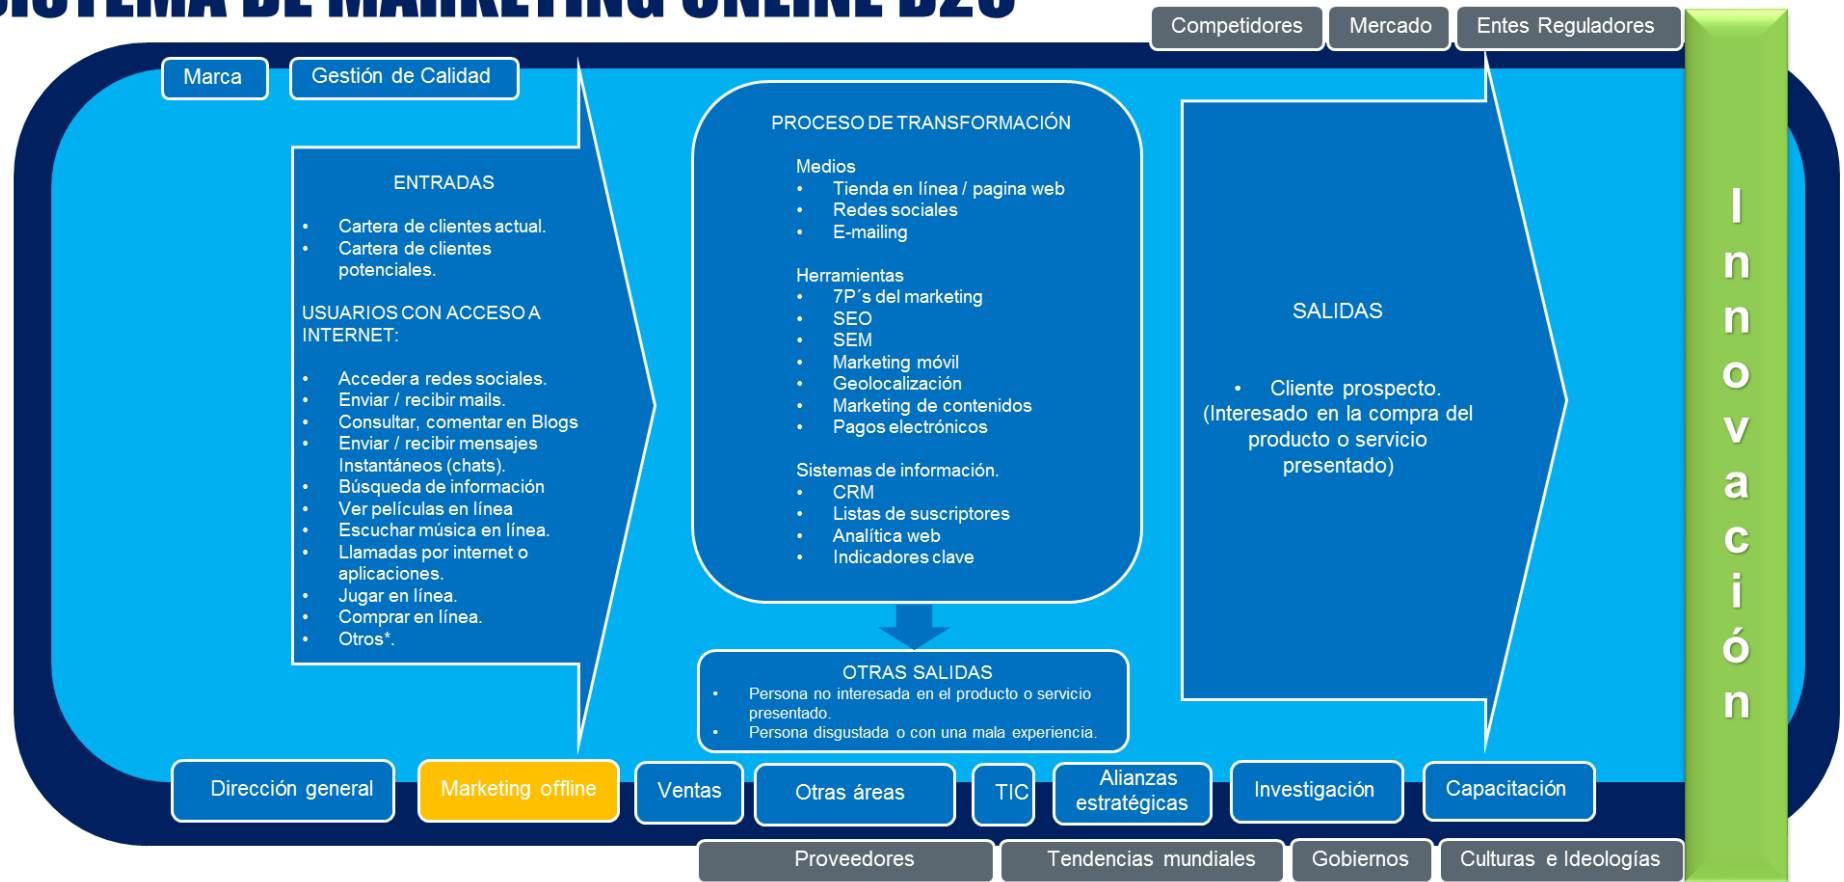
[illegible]

Competidores
Mercado
Entes Reguladores

Marca
Gestión de Calidad

ENTRADAS

• Cartera de clientes actual.
• Cartera de clientes potenciales.

USUARIOS CON ACCESO A INTERNET:

• Acceder a redes sociales.
• Enviar / recibir mails.
• Consultar, comentar en Blogs
• Enviar / recibir mensajes Instantáneos (chats).
• Búsqueda de información
• Ver películas en línea
• Escuchar música en línea.
• Llamadas por internet o aplicaciones.
• Jugar en línea.
• Comprar en línea.
• Otros*.

PROCESO DE TRANSFORMACIÓN

Medios
• Tienda en línea / pagina web
• Redes sociales
• E-mailing

Herramientas
• 7P´s del marketing
• SEO
• SEM
• Marketing móvil
• Geolocalización
• Marketing de contenidos
• Pagos electrónicos

Sistemas de información.
• CRM
• Listas de suscriptores
• Analítica web
• Indicadores clave

OTRAS SALIDAS
• Persona no interesada en el producto o servicio presentado.
• Persona disgustada o con una mala experiencia.

SALIDAS

• Cliente prospecto. (Interesado en la compra del producto o servicio presentado)

I n n o v a c i ó n

Dirección general
Marketing offline
Ventas
Otras áreas
TIC
Alianzas estratégicas
Investigación
Capacitación

Proveedores
Tendencias mundiales
Gobiernos
Culturas e Ideologías